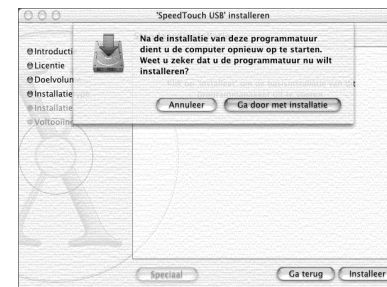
'SpeedTouch USB' installeren

Introducti
Licentie
Doelvolun
Installatie
Installatie
Voltooin

Na de installatie van deze programmatuur dient u de computer opnieuw op te starten. Weet u zeker dat u de programmatuur nu wilt installeren?

Annuleer
Ga door met installatie

Speciaal
Ga terug
Installeer